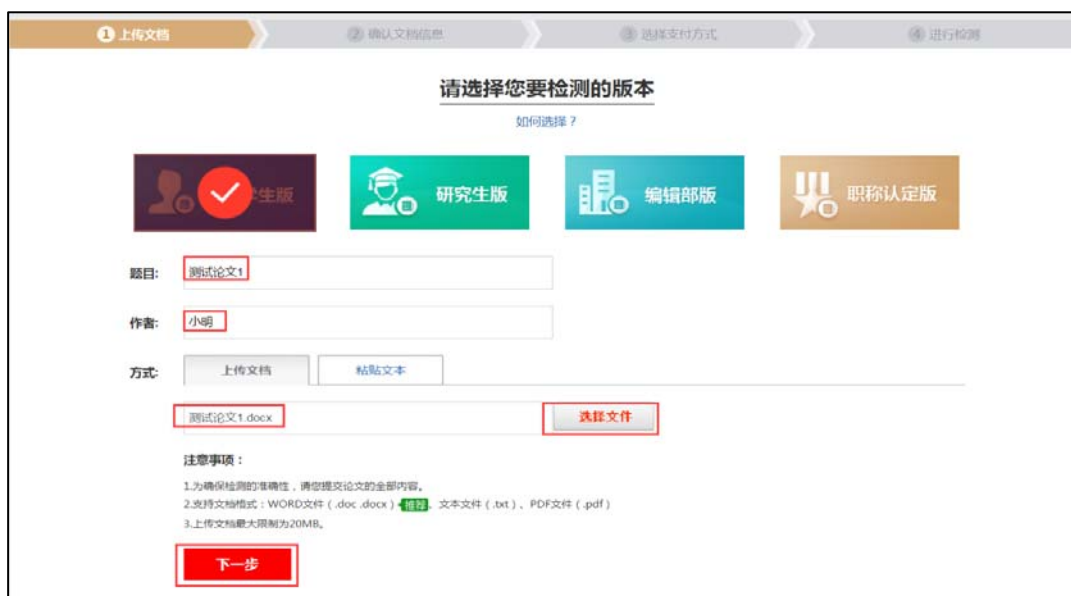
① 上传文档　② 确认文档信息　③ 选择支付方式　④ 进行检测

请选择您要检测的版本

如何选择？

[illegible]生版　研究生版　编辑部版　职称认定版

题目: 测试论文1

作者: 小明

方式: 上传文档　粘贴文本

测试论文1.docx　选择文件

注意事项：

1.为确保检测的准确性，请您提交论文的全部内容。
2.支持文档格式：WORD文件（.doc .docx）推荐、文本文件（.txt）、PDF文件（.pdf）
3.上传文档最大限制为20MB。

下一步